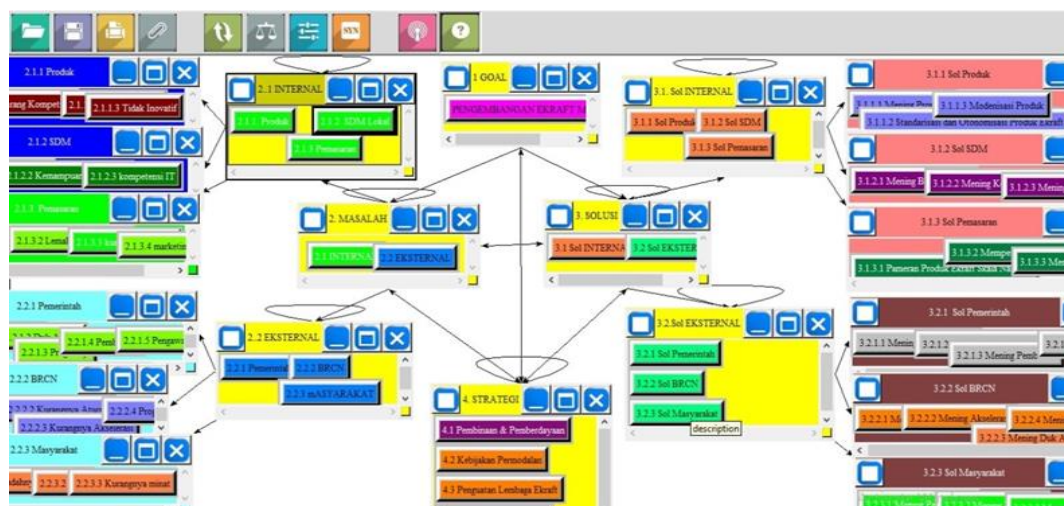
2.1.1 Produk
rang Kompet 2.1 2.1.1.3 Tidak Inovatif
2.1.2 SDM
1.2.2 Kemampuan 2.1.2.3 kompetensi IT
2.1.3 Pemasaran
2.1.3.2 Lemal 2.1.3.3 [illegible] 2.1.3.4 marketi
2.1 INTERNAL
2.1.1 Produk 2.1.2 SDM Lokal
2.1.3 Pemasaran
1 GOAL
PENGEMBANGAN EKRAFT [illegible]
3.1 Sol INTERNAL
3.1.1 Sol Produk 3.1.2 Sol SDM
3.1.3 Sol Pemasaran
3.1.1 Sol Produk
3.1.1.1 Mening Pro 3.1.1.3 Modernisasi Produk
3.1.1.2 Standarisasi dan Otonomisasi Produk Ekraft
3.1.2 Sol SDM
3.1.2.1 Mening B 3.1.2.2 Mening K 3.1.2.3 Menin
3.1.3 Sol Pemasaran
3.1.3.2 Mempe
3.1.3.1 Pameran Produk Ekraft Skala Na 3.1.3.3 Mena
2. MASALAH
2.1 INTERNA 2.2 EKSTERNAL
3. SOLUSI
3.1 Sol INTERNA 3.2 Sol EKSTER
2.2.1 Pemerintah
2.2.1.2 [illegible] 2.2.1.4 Pemb 2.2.1.5 Pengawa
2.2.1.3 Pe
2.2.2 BRCN
2.2.2.2 Kurangnya Atura 2.2.2.4 Pro
2.2.2.3 Kurangnya Akselerasi
2.2.3 Masyarakat
adaho 2.2.3.2 2.2.3.3 Kurangnya minat
2.2 EKSTERNAL
2.2.1 Pemerinta 2.2.2 BRCN
2.2.3 mASYARAKAT
4. STRATEGI
4.1 Pembinaan & Pemberdayaan
4.2 Kebijakan Permodalan
4.3 Penguatan Lembaga Ekraft
3.2 Sol EKSTERNAL
3.2.1 Sol Pemerintah
3.2.2 Sol BRCN
3.2.3 Sol Masyarakat
description
3.2.1 Sol Pemerintah
3.2.1.1 Menin 3.2.1.2 3.2.1
3.2.1.3 Mening Pemb
3.2.2 Sol BRCN
3.2.2.1 M 3.2.2.2 Mening Akselerasi 3.2.2.4 Men
3.2.2.3 Mening Duk A
3.2.3 Sol Masyarakat